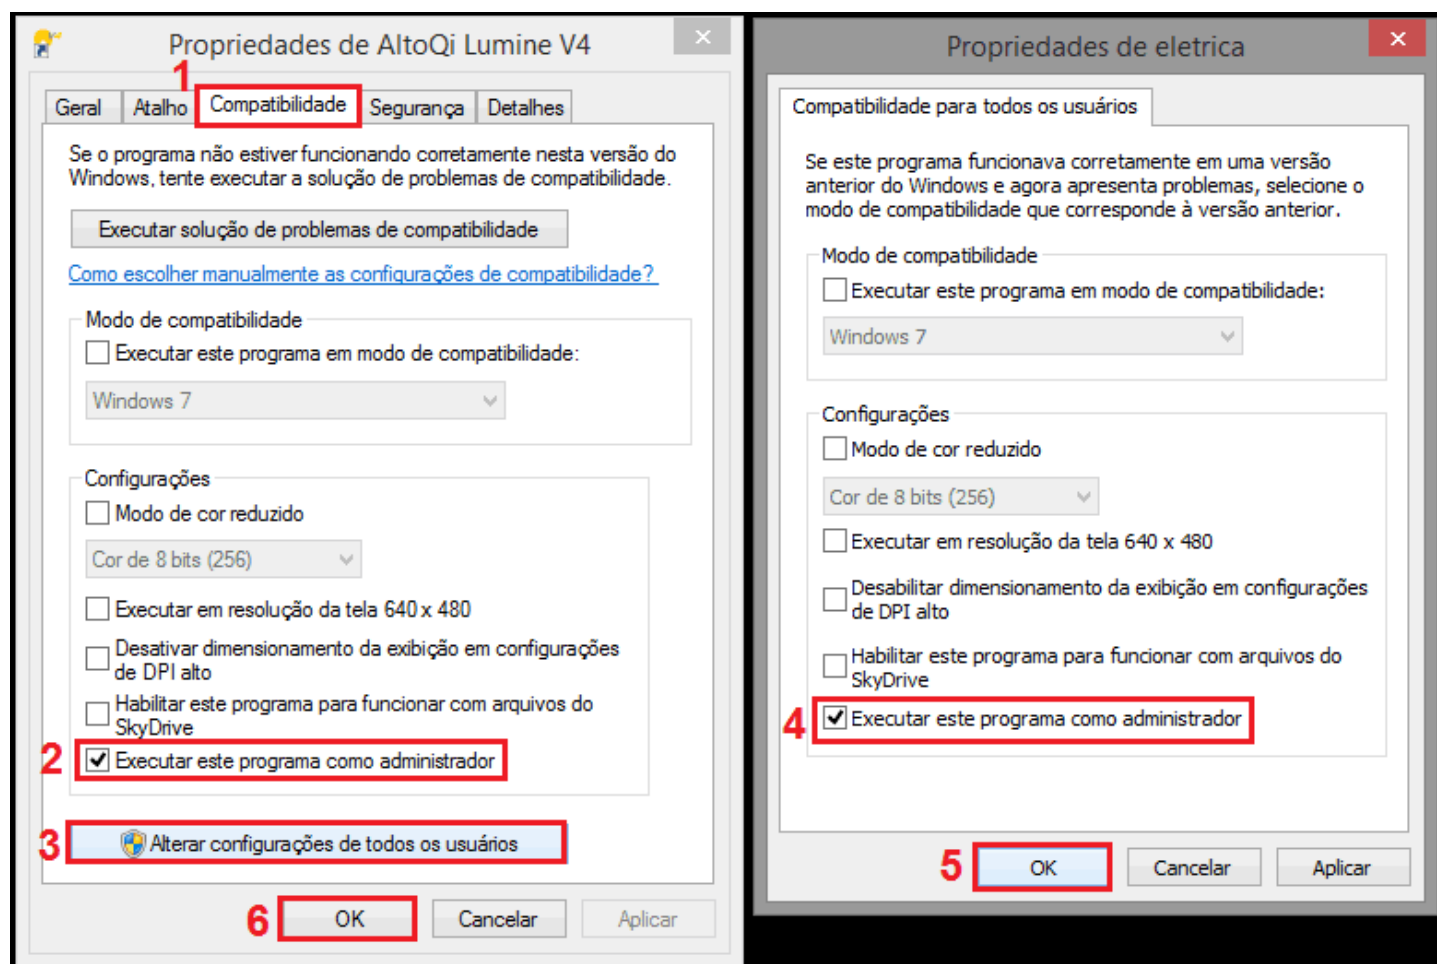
Propriedades de AltoQi Lumine V4

1

Geral | Atalho | Compatibilidade | Segurança | Detalhes

Se o programa não estiver funcionando corretamente nesta versão do Windows, tente executar a solução de problemas de compatibilidade.

Executar solução de problemas de compatibilidade

Como escolher manualmente as configurações de compatibilidade?

Modo de compatibilidade

Executar este programa em modo de compatibilidade:

Windows 7

Configurações

Modo de cor reduzido

Cor de 8 bits (256)

Executar em resolução da tela 640 x 480

Desativar dimensionamento da exibição em configurações de DPI alto

Habilitar este programa para funcionar com arquivos do SkyDrive

2 Executar este programa como administrador

3 Alterar configurações de todos os usuários

6 OK | Cancelar | Aplicar

Propriedades de eletrica

Compatibilidade para todos os usuários

Se este programa funcionava corretamente em uma versão anterior do Windows e agora apresenta problemas, selecione o modo de compatibilidade que corresponde à versão anterior.

Modo de compatibilidade

Executar este programa em modo de compatibilidade:

Windows 7

Configurações

Modo de cor reduzido

Cor de 8 bits (256)

Executar em resolução da tela 640 x 480

Desabilitar dimensionamento da exibição em configurações de DPI alto

Habilitar este programa para funcionar com arquivos do SkyDrive

4 Executar este programa como administrador

5 OK | Cancelar | Aplicar